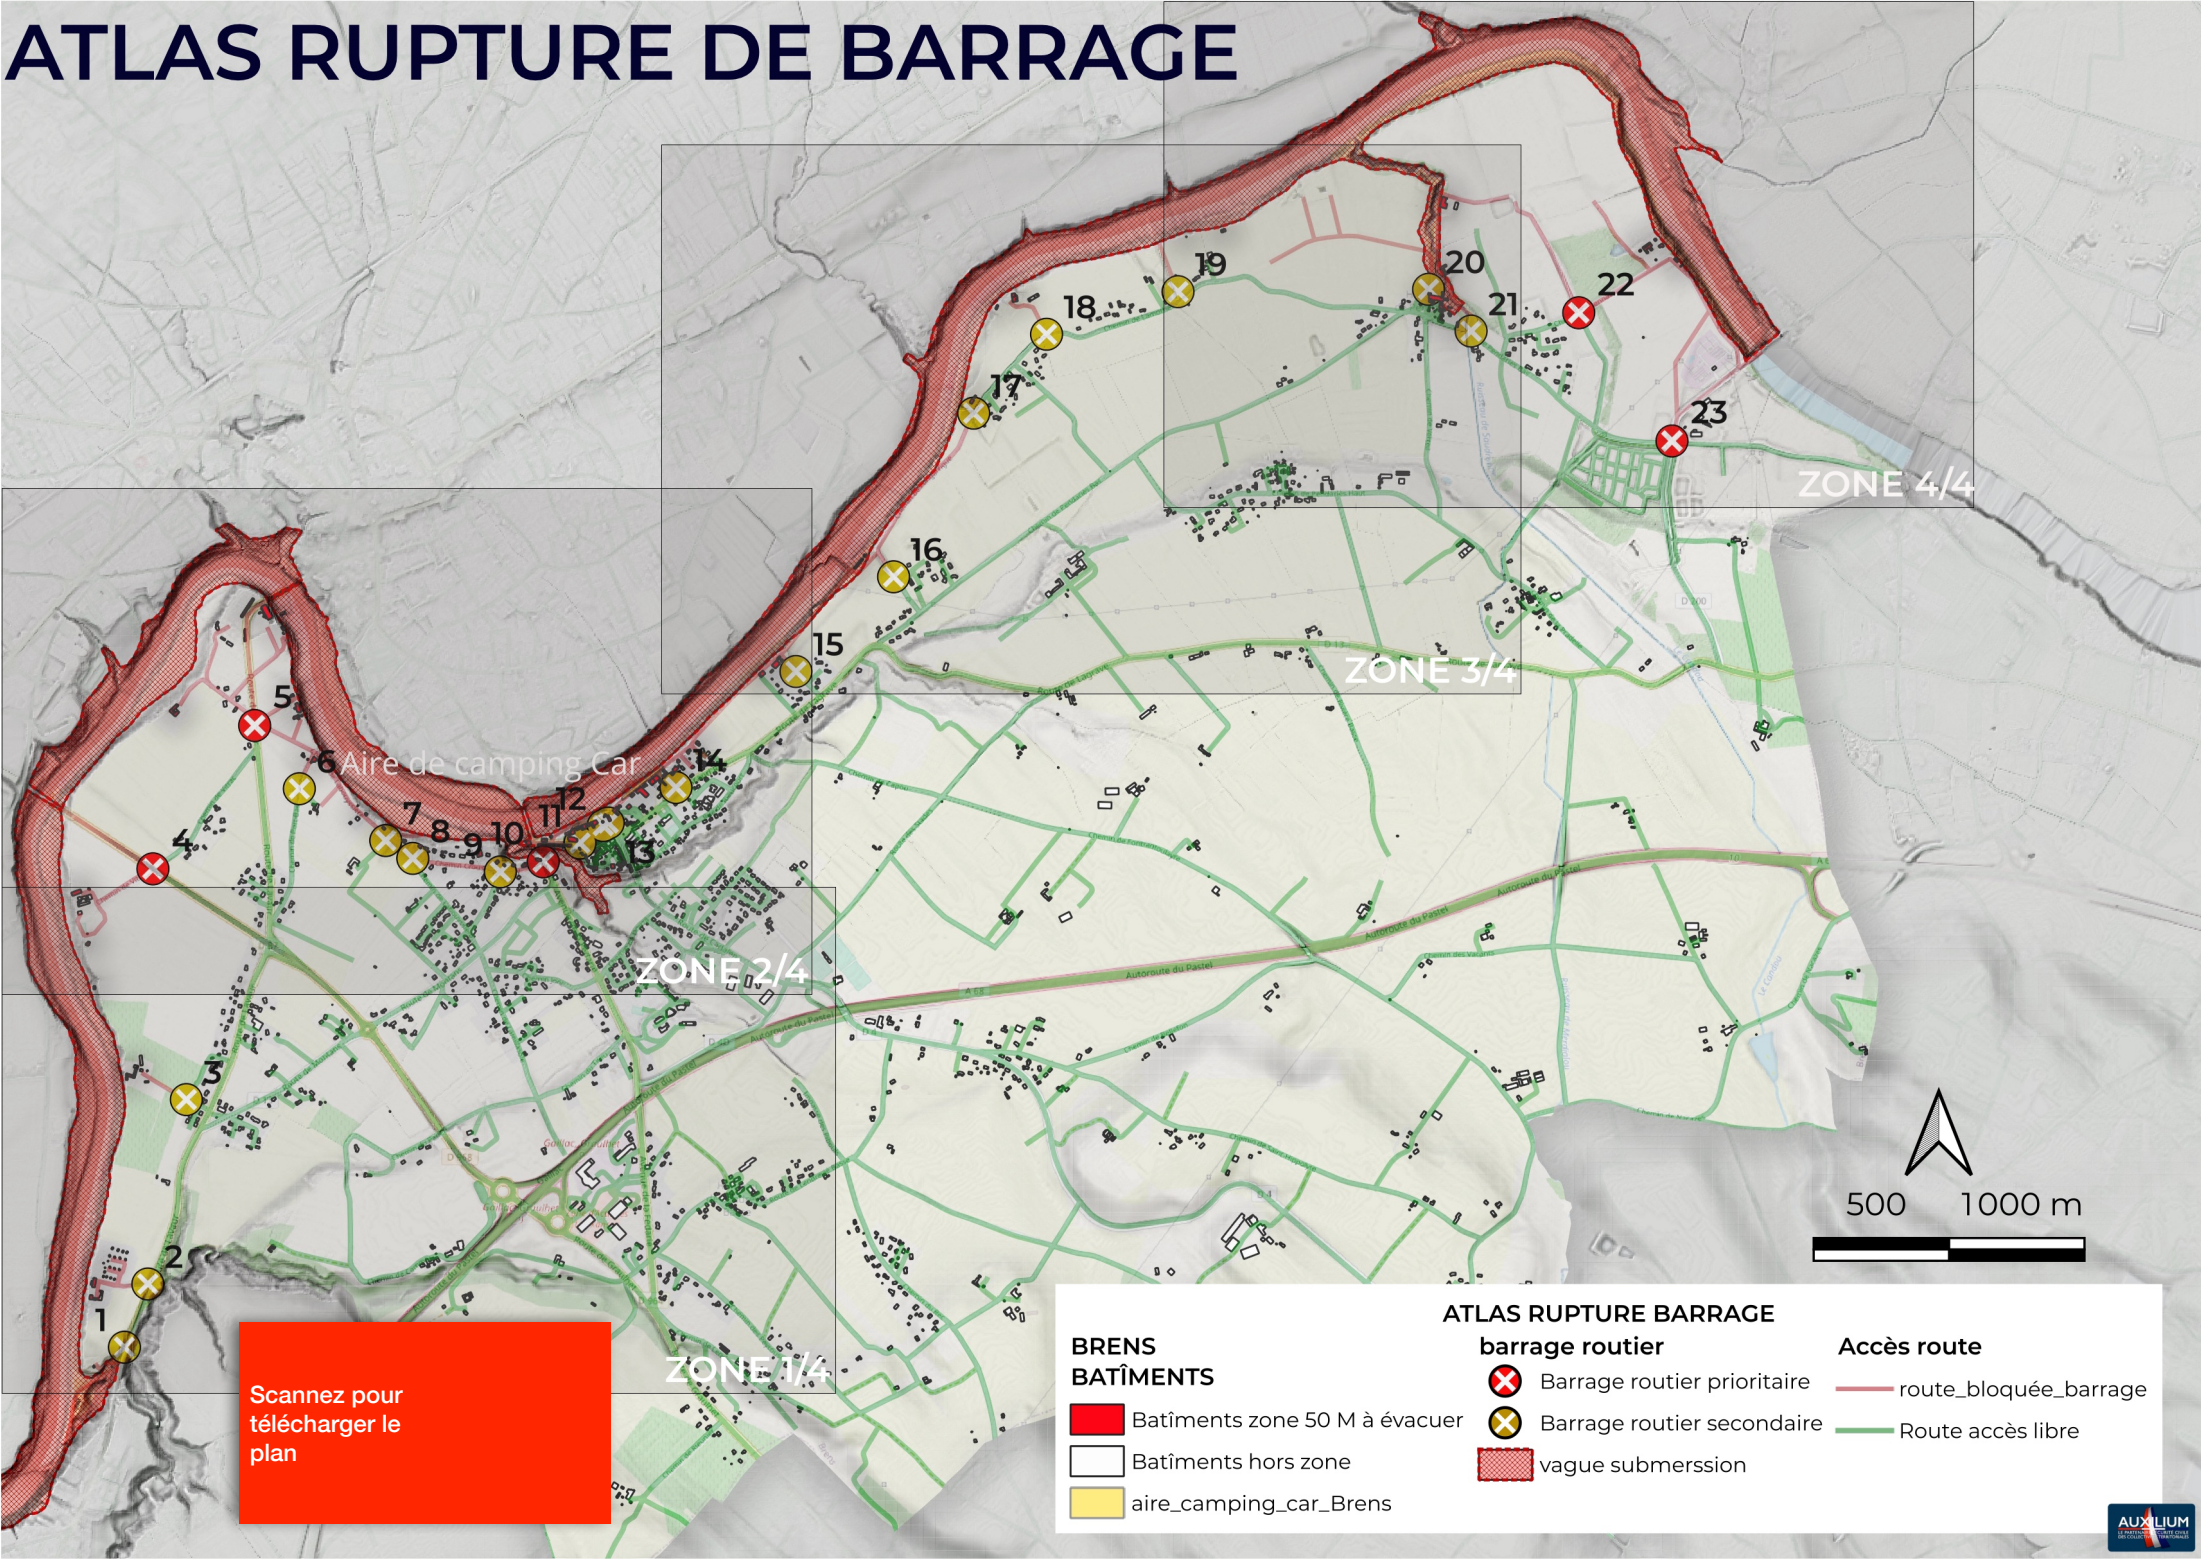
ATLAS RUPTURE DE BARRAGE

19
20
18
21
22
17
23
ZONE 4/4
16
15
ZONE 3/4
5
14
6 Aire de camping Car
12
7
8
9
10
11
13
4
ZONE 2/4
3
2
1
ZONE 1/4
Autoroute du Pastel

500 1000 m

Scannez pour télécharger le plan

ATLAS RUPTURE BARRAGE

BRENS
BATÎMENTS
Batîments zone 50 M à évacuer
Batîments hors zone
aire_camping_car_Brens

barrage routier
Barrage routier prioritaire
Barrage routier secondaire
vague submerssion

Accès route
route_bloquée_barrage
Route accès libre

AUXILIUM